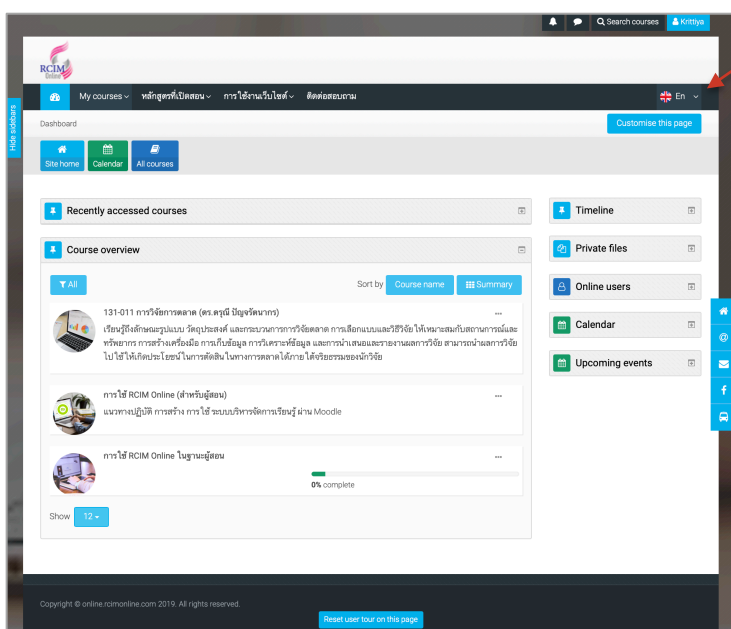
Search courses
Krittiya

RCIM Online

Hide sidebars

My courses
หลักสูตรที่เปิดสอน
การใช้งานเว็บไซต์
ติดต่อสอบถาม
En

Dashboard
Customise this page

Site home
Calendar
All courses

Recently accessed courses

Course overview

All
Sort by
Course name
Summary

131-011 การวิจัยการตลาด (ดร.ดรุณี ปัญจรัตนากร)
เรียนรู้ถึงลักษณะรูปแบบ วัตถุประสงค์ และกระบวนการการวิจัยตลาด การเลือกแบบและวิธีวิจัย ให้เหมาะสมกับสถานการณ์และทรัพยากร การสร้างเครื่องมือ การเก็บข้อมูล การวิเคราะห์ข้อมูล และการนำเสนอและรายงานผลการวิจัย สามารถนำผลการวิจัยไปใช้ให้เกิดประโยชน์ในการตัดสินใจทางการตลาดได้ภายใต้จริยธรรมของนักวิจัย

การใช้ RCIM Online (สำหรับผู้สอน)
แนวทางปฏิบัติ การสร้าง การใช้ ระบบบริหารจัดการเรียนรู้ ผ่าน Moodle

การใช้ RCIM Online ในฐานะผู้สอน
0% complete

Show 12

Timeline
Private files
Online users
Calendar
Upcoming events

Copyright © online.rcimonline.com 2019. All rights reserved.
Reset user tour on this page